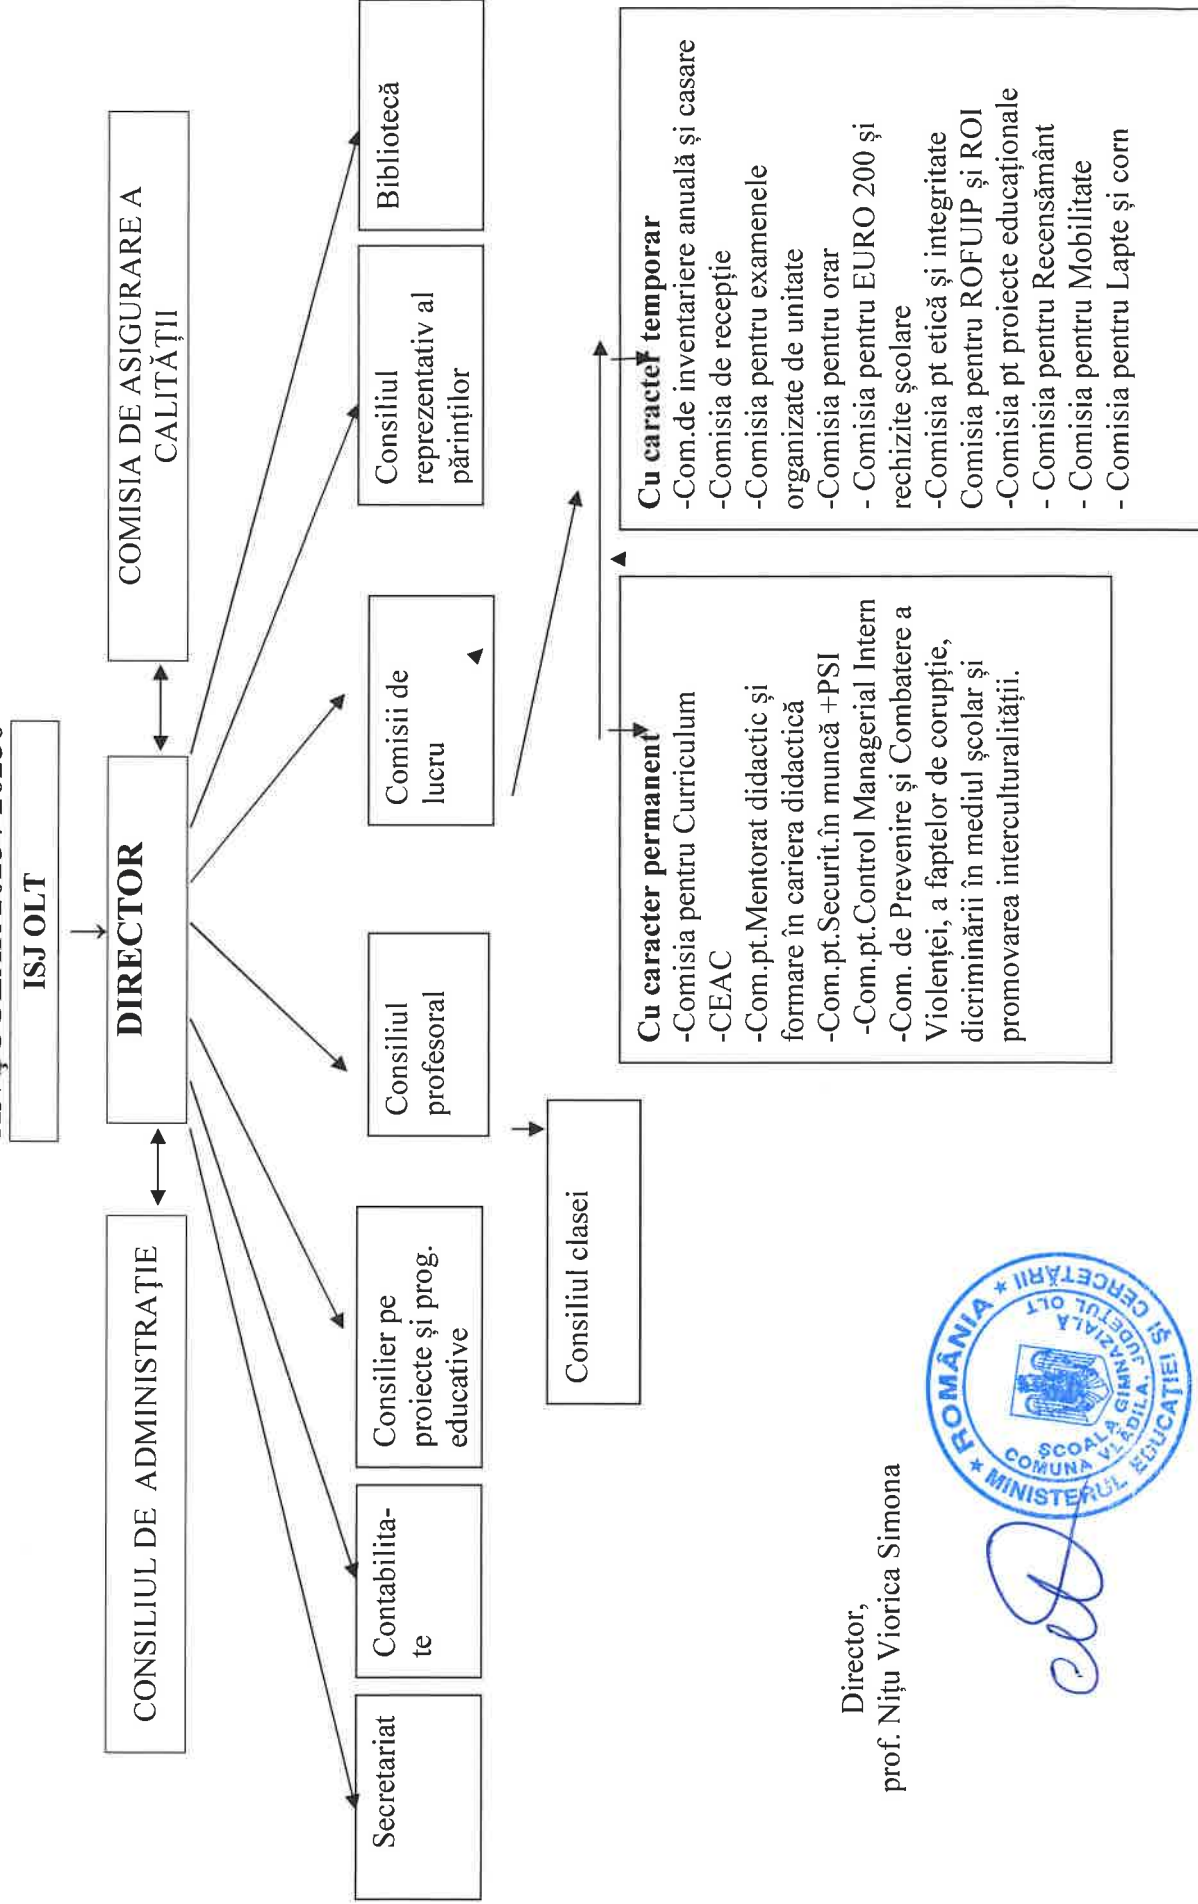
ISJ OLT

DIRECTOR

CONSILIUL DE ADMINISTRAȚIE

COMISIA DE ASIGURARE A CALITĂȚII

Secretariat

Contabilitate

Consilier pe proiecte și prog. educative

Consiliul profesoral

Comisii de lucru

Consiliul reprezentativ al părinților

Bibliotecă

Consiliul clasei

Cu caracter permanent
-Comisia pentru Curriculum
-CEAC
-Com.pt.Mentorat didactic și formare în cariera didactică
-Com.pt.Securit.în muncă +PSI
-Com.pt.Control Managerial Intern
-Com. de Prevenire și Combatere a Violenței, a faptelor de corupție, dicriminării în mediul școlar și promovarea interculturalității.

Cu caracter temporar
-Com.de inventariere anuală și casare
-Comisia de recepție
-Comisia pentru examenele organizate de unitate
-Comisia pentru orar
- Comisia pentru EURO 200 și rechizite școlare
-Comisia pt etică și integritate
Comisia pentru ROFUIP și ROI
-Comisia pt proiecte educaționale
- Comisia pentru Recensământ
- Comisia pentru Mobilitate
- Comisia pentru Lapte și corn

Director,
prof. Nițu Viorica Simona

ROMÂNIA * MINISTERUL EDUCAȚIEI ȘI CERCETĂRII * ȘCOALA GIMNAZIALĂ COMUNA VLĂDILA, JUDEȚUL OLT